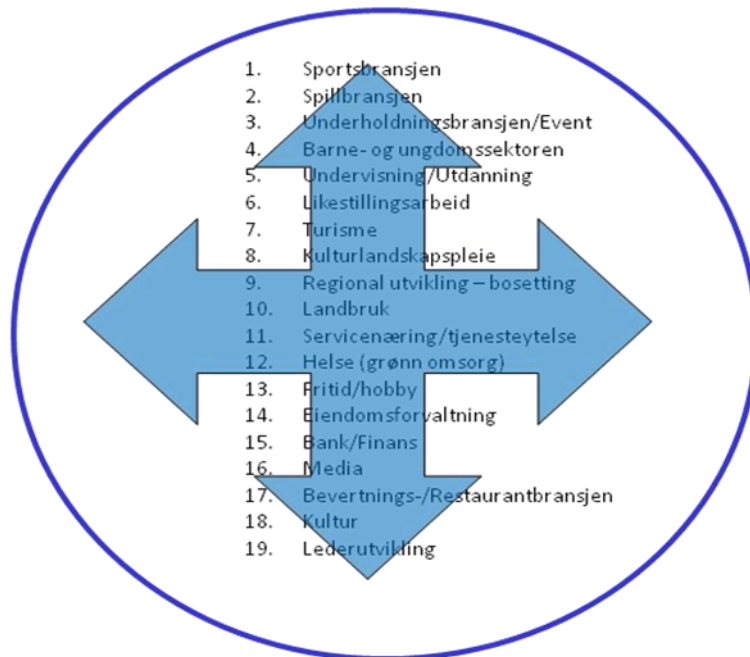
1. Sportsbransjen
2. Spillbransjen
3. Underholdningsbransjen/Event
4. Barne- og ungdomssektoren
5. Undervisning/Utdanning
6. Likestillingsarbeid
7. Turisme
8. Kulturlandskapspleie
9. Regional utvikling – bosetting
10. Landbruk
11. Servicenæring/tjenesteytelse
12. Helse (grønn omsorg)
13. Fritid/hobby
14. Eiendomsforvaltning
15. Bank/Finans
16. Media
17. Bevertnings-/Restaurantbransjen
18. Kultur
19. Lederutvikling